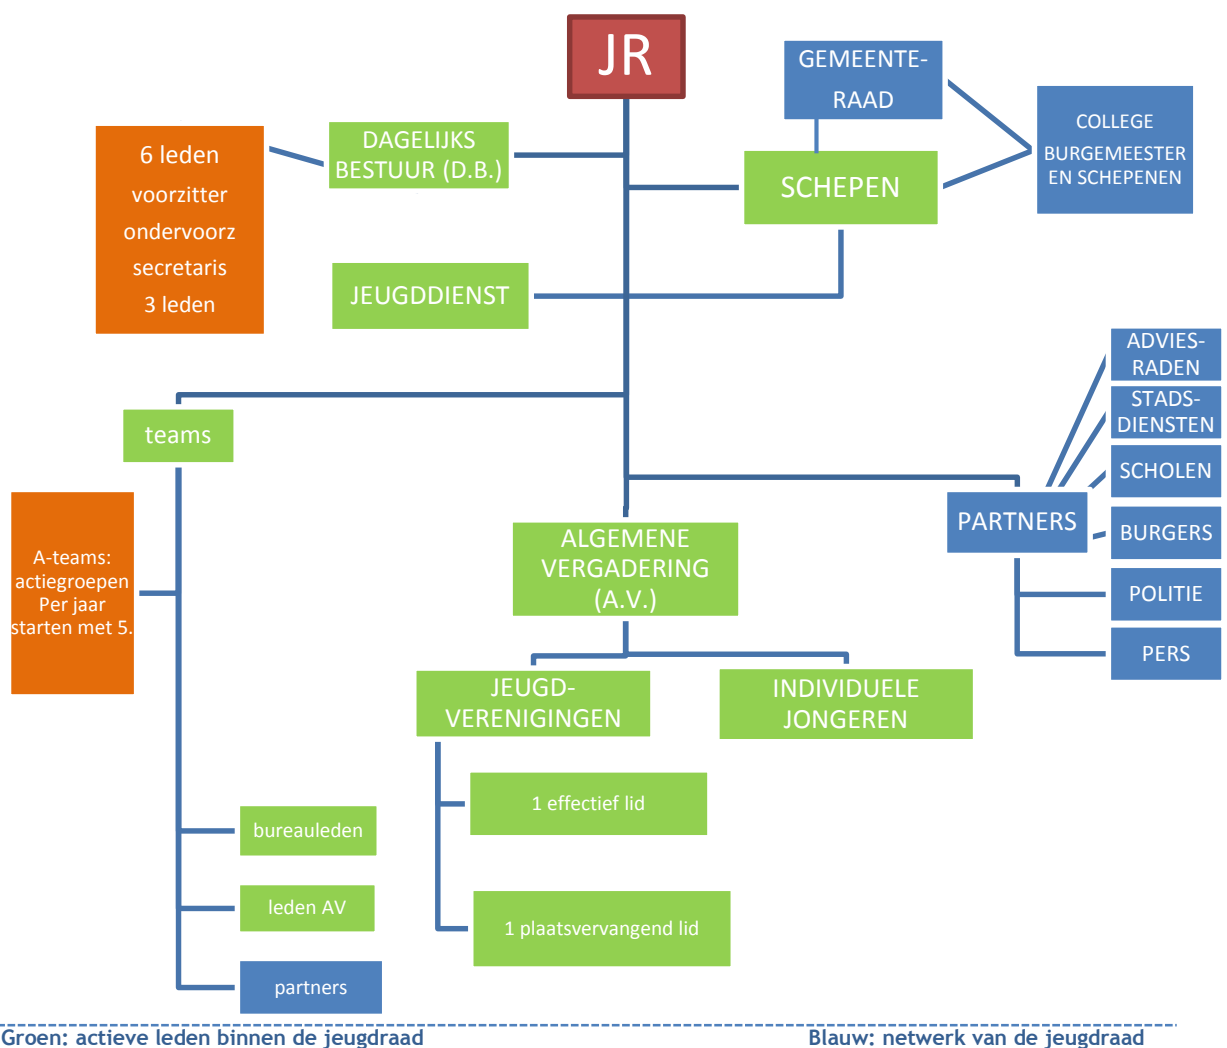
JR

GEMEENTE-RAAD

6 leden
voorzitter
ondervoorz
secretaris
3 leden

DAGELIJKS BESTUUR (D.B.)

SCHEPEN

COLLEGE BURGEMEESTER EN SCHEPENEN

JEUGDDIENST

ADVIES-RADEN

STADS-DIENSTEN

teams

SCHOLEN

PARTNERS

BURGERS

A-teams: actiegroepen Per jaar starten met 5.

ALGEMENE VERGADERING (A.V.)

POLITIE

PERS

JEUGD-VERENIGINGEN

INDIVIDUELE JONGEREN

1 effectief lid

bureauleden

leden AV

1 plaatsvervangend lid

partners

Groen: actieve leden binnen de jeugdraad

Blauw: netwerk van de jeugdraad